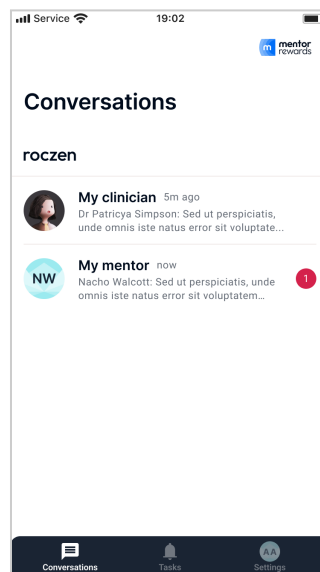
Service 19:02

m mentor rewards

Conversations

roczen

My clinician 5m ago
Dr Patricya Simpson: Sed ut perspiciatis, unde omnis iste natus error sit voluptate...

NW
My mentor now
Nacho Walcott: Sed ut perspiciatis, unde omnis iste natus error sit voluptatem...
1

Conversations
Tasks
AA
Settings